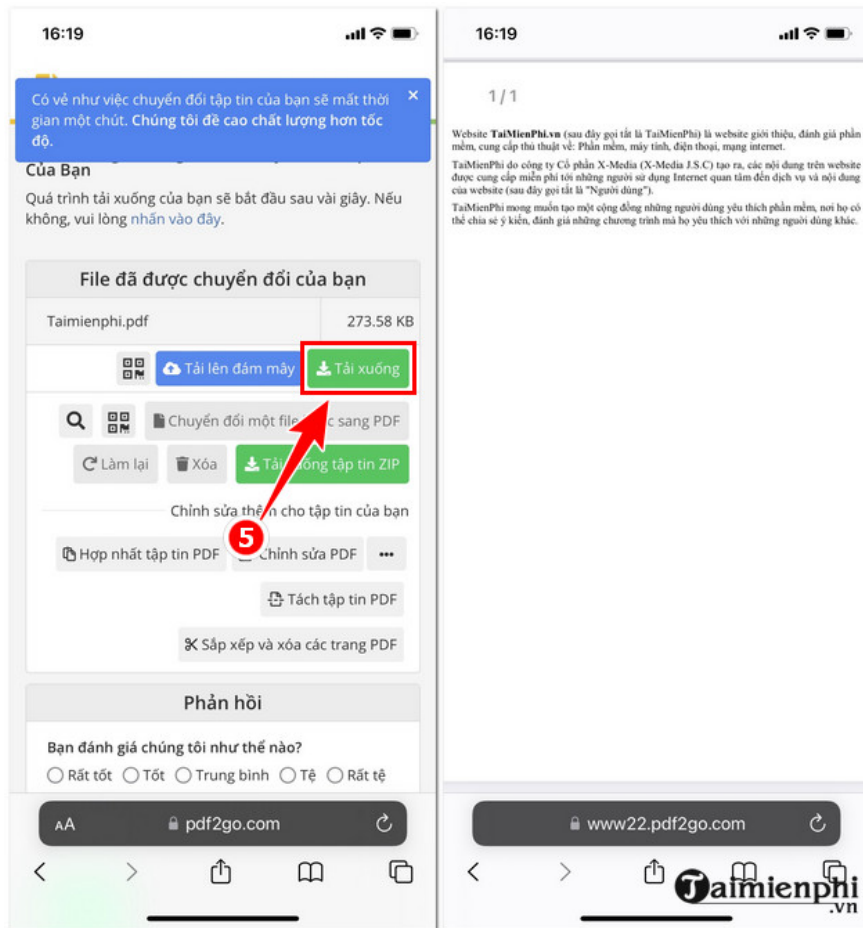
16:19

Có vẻ như việc chuyển đổi tập tin của bạn sẽ mất thời gian một chút. Chúng tôi đề cao chất lượng hơn tốc độ.

×

Của Bạn

Quá trình tải xuống của bạn sẽ bắt đầu sau vài giây. Nếu không, vui lòng nhấn vào đây.

File đã được chuyển đổi của bạn

Taimienphi.pdf

273.58 KB

Tải lên đám mây

Tải xuống

Chuyển đổi một file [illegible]c sang PDF

Làm lại

Xóa

Tải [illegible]ống tập tin ZIP

Chỉnh sửa thê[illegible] cho tập tin của bạn

5

Hợp nhất tập tin PDF

Chỉnh sửa PDF

•••

Tách tập tin PDF

Sắp xếp và xóa các trang PDF

Phản hồi

Bạn đánh giá chúng tôi như thế nào?

Rất tốt Tốt Trung bình Tệ Rất tệ

AA pdf2go.com

16:19

1 / 1

Website TaiMienPhi.vn (sau đây gọi tắt là TaiMienPhi) là website giới thiệu, đánh giá phần mềm, cung cấp thủ thuật về: Phần mềm, máy tính, điện thoại, mạng internet.

TaiMienPhi do công ty Cổ phần X-Media (X-Media J.S.C) tạo ra, các nội dung trên website được cung cấp miễn phí tới những người sử dụng Internet quan tâm đến dịch vụ và nội dung của website (sau đây gọi tắt là "Người dùng").

TaiMienPhi mong muốn tạo một cộng đồng những người dùng yêu thích phần mềm, nơi họ có thể chia sẻ ý kiến, đánh giá những chương trình mà họ yêu thích với những người dùng khác.

www22.pdf2go.com

Taimienphi
.vn